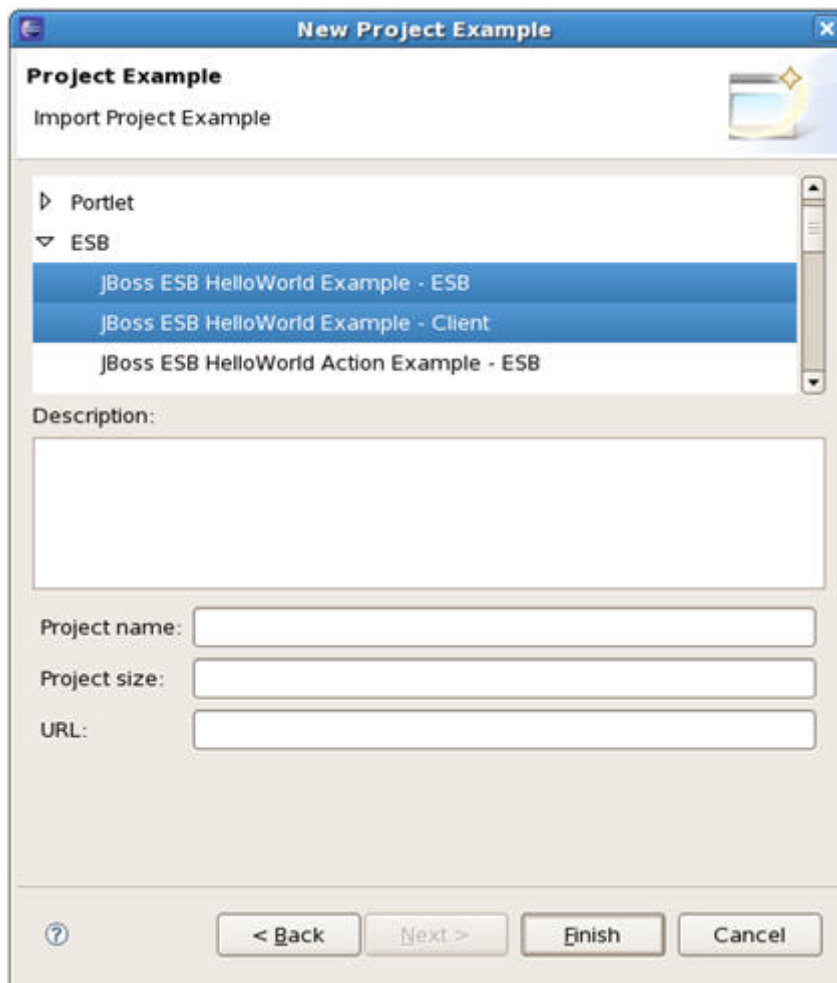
New Project Example

Project Example

Import Project Example

Portlet

ESB

JBoss ESB HelloWorld Example - ESB

JBoss ESB HelloWorld Example - Client

JBoss ESB HelloWorld Action Example - ESB

Description:

Project name:

Project size:

URL:

< Back

Next >

Finish

Cancel